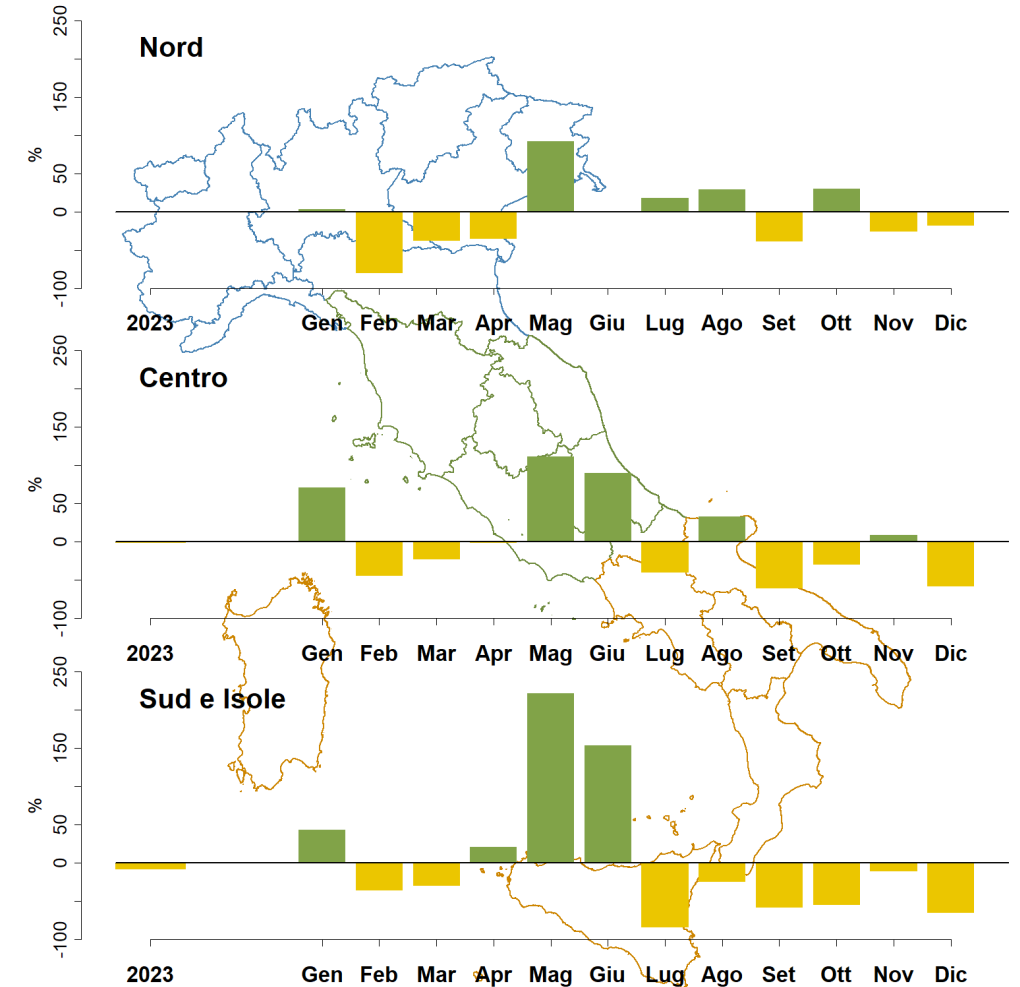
Nord

250
150
50
0
-100
%

2023 Gen Feb Mar Apr Mag Giu Lug Ago Set Ott Nov Dic

Centro

250
150
50
0
-100
%

2023 Gen Feb Mar Apr Mag Giu Lug Ago Set Ott Nov Dic

Sud e Isole

250
150
50
0
-100
%

2023 Gen Feb Mar Apr Mag Giu Lug Ago Set Ott Nov Dic